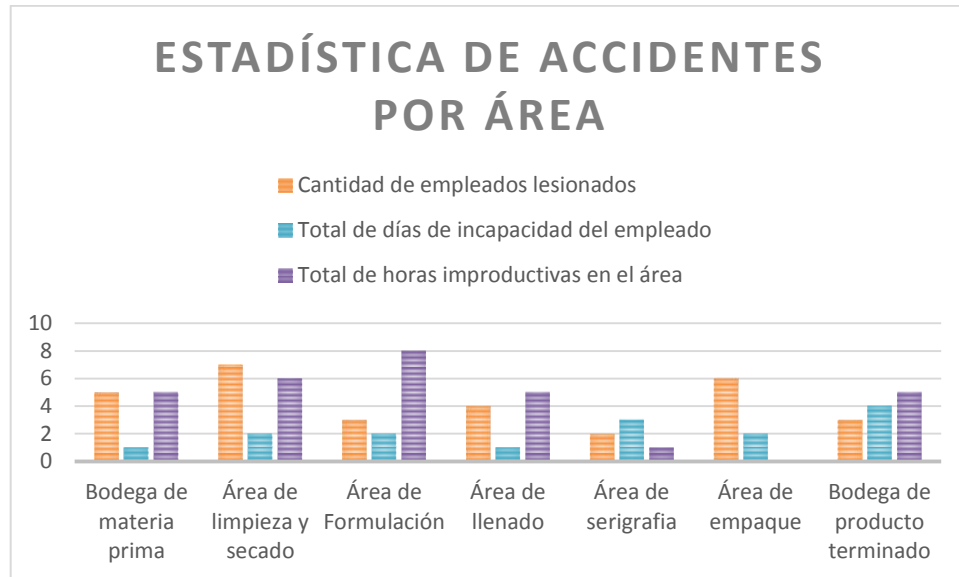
ESTADÍSTICA DE ACCIDENTES POR ÁREA

Cantidad de empleados lesionados
Total de días de incapacidad del empleado
Total de horas improductivas en el área

10
8
6
4
2
0

Bodega de materia prima
Área de limpieza y secado
Área de Formulación
Área de llenado
Área de serigrafia
Área de empaque
Bodega de producto terminado